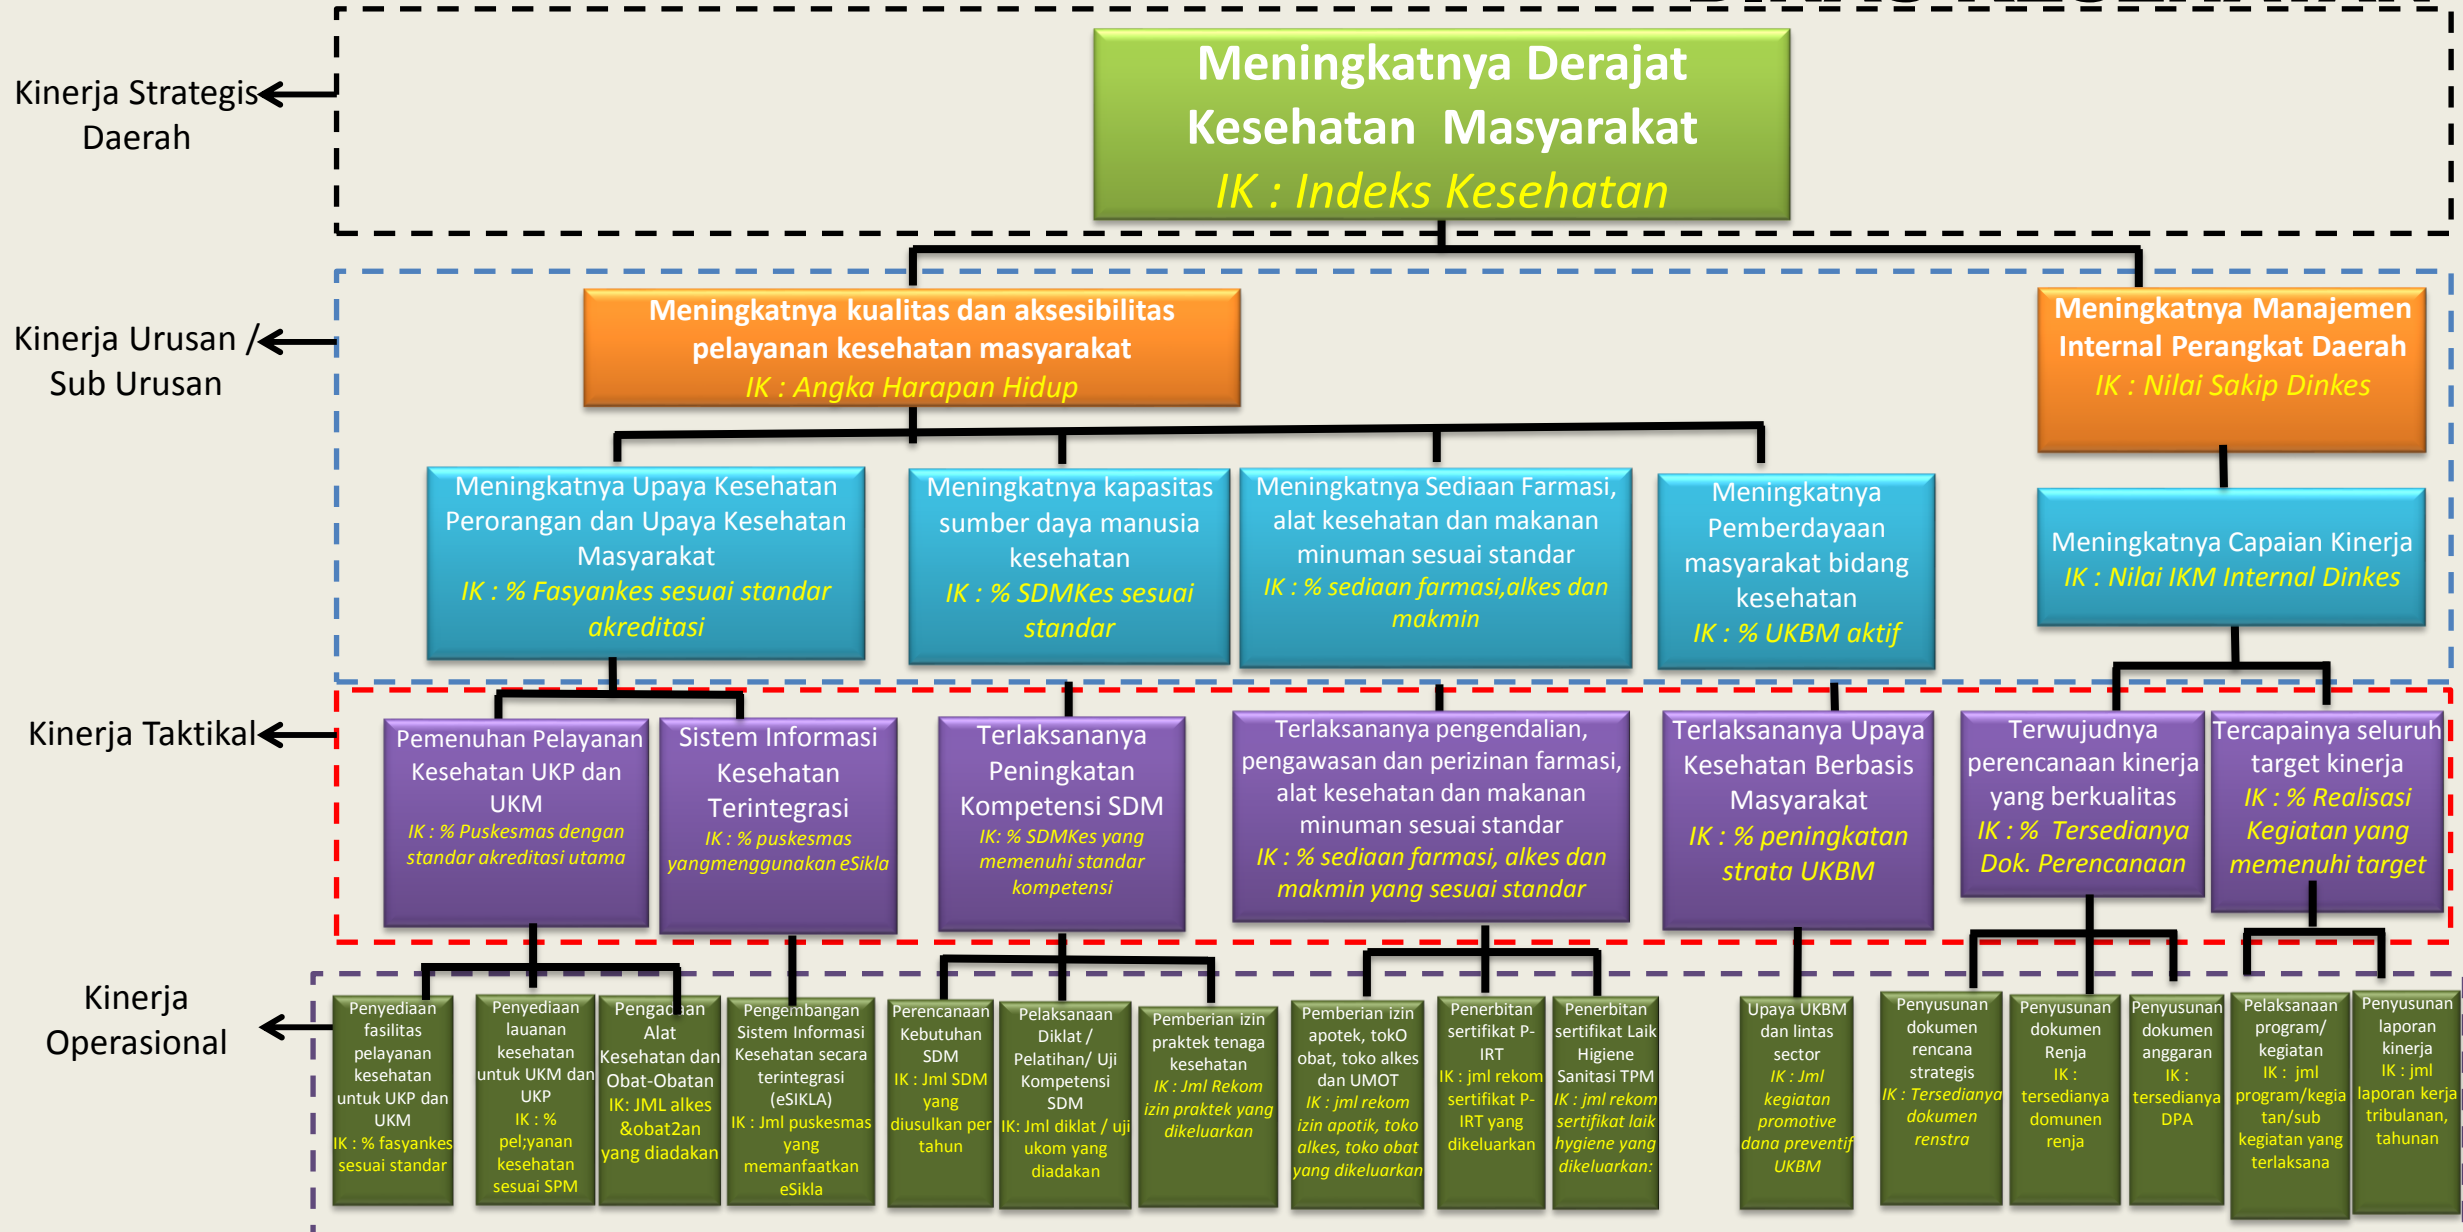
Kinerja Strategis Daerah

Kinerja Urusan / Sub Urusan

Kinerja Taktikal

Kinerja Operasional

Meningkatnya Derajat Kesehatan Masyarakat
IK : Indeks Kesehatan

Meningkatnya kualitas dan aksesibilitas pelayanan kesehatan masyarakat
IK : Angka Harapan Hidup

Meningkatnya Manajemen Internal Perangkat Daerah
IK : Nilai Sakip Dinkes

Meningkatnya Upaya Kesehatan Perorangan dan Upaya Kesehatan Masyarakat
IK : % Fasyankes sesuai standar akreditasi

Meningkatnya kapasitas sumber daya manusia kesehatan
IK : % SDMKes sesuai standar

Meningkatnya Sediaan Farmasi, alat kesehatan dan makanan minuman sesuai standar
IK : % sediaan farmasi,alkes dan makmin

Meningkatnya Pemberdayaan masyarakat bidang kesehatan
IK : % UKBM aktif

Meningkatnya Capaian Kinerja
IK : Nilai IKM Internal Dinkes

Pemenuhan Pelayanan Kesehatan UKP dan UKM
IK : % Puskesmas dengan standar akreditasi utama

Sistem Informasi Kesehatan Terintegrasi
IK : % puskesmas yangmenggunakan eSikla

Terlaksananya Peningkatan Kompetensi SDM
IK: % SDMKes yang memenuhi standar kompetensi

Terlaksananya pengendalian, pengawasan dan perizinan farmasi, alat kesehatan dan makanan minuman sesuai standar
IK : % sediaan farmasi, alkes dan makmin yang sesuai standar

Terlaksananya Upaya Kesehatan Berbasis Masyarakat
IK : % peningkatan strata UKBM

Terwujudnya perencanaan kinerja yang berkualitas
IK : % Tersedianya Dok. Perencanaan

Tercapainya seluruh target kinerja
IK : % Realisasi Kegiatan yang memenuhi target

Penyediaan fasilitas pelayanan kesehatan untuk UKP dan UKM
IK : % fasyankes sesuai standar

Penyediaan lauanan kesehatan untuk UKM dan UKP
IK : % pel;yanan kesehatan sesuai SPM

Pengadaan Alat Kesehatan dan Obat-Obatan
IK: JML alkes &obat2an yang diadakan

Pengembangan Sistem Informasi Kesehatan secara terintegrasi (eSIKLA)
IK : Jml puskesmas yang memanfaatkan eSikla

Perencanaan Kebutuhan SDM
IK : Jml SDM yang diusulkan per tahun

Pelaksanaan Diklat / Pelatihan/ Uji Kompetensi SDM
IK: Jml diklat / uji ukom yang diadakan

Pemberian izin praktek tenaga kesehatan
IK : Jml Rekom izin praktek yang dikeluarkan

Pemberian izin apotek, tokO obat, toko alkes dan UMOT
IK : jml rekom izin apotik, toko alkes, toko obat yang dikeluarkan

Penerbitan sertifikat P-IRT
IK : jml rekom sertifikat P-IRT yang dikeluarkan

Penerbitan sertifikat Laik Higiene Sanitasi TPM
IK : jml rekom sertifikat laik hygiene yang dikeluarkan:

Upaya UKBM dan lintas sector
IK : Jml kegiatan promotive dana preventif UKBM

Penyusunan dokumen rencana strategis
IK : Tersedianya dokumen renstra

Penyusunan dokumen Renja
IK : tersedianya domunen renja

Penyusunan dokumen anggaran
IK : tersedianya DPA

Pelaksanaan program/ kegiatan
IK : jml program/kegiatan/sub kegiatan yang terlaksana

Penyusunan laporan kinerja
IK : jml laporan kerja tribulanan, tahunan